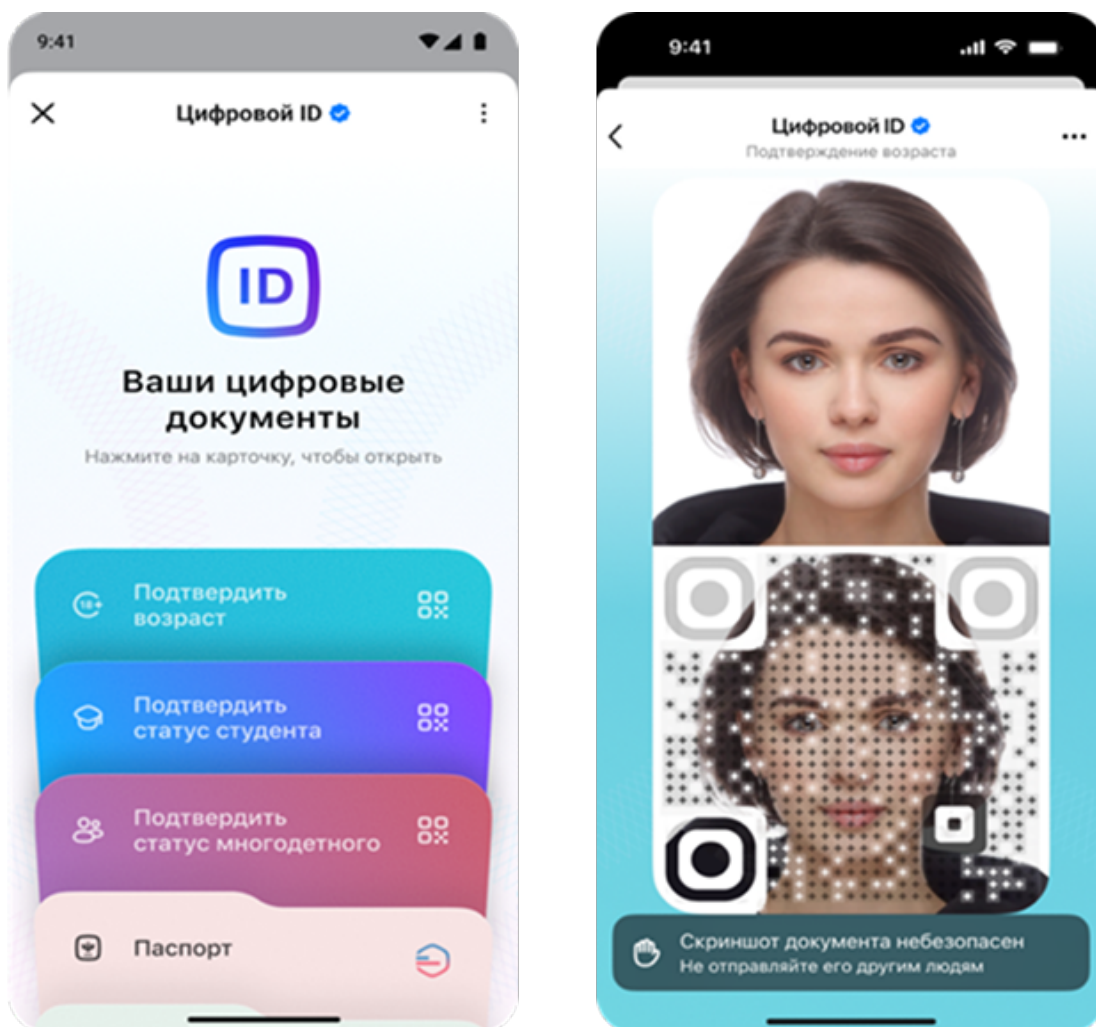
9:41

Цифровой ID

ID

Ваши цифровые документы

Нажмите на карточку, чтобы открыть

18+

Подтвердить возраст

Подтвердить статус студента

Подтвердить статус многодетного

Паспорт

9:41

Цифровой ID

Подтверждение возраста

Скриншот документа небезопасен

Не отправляйте его другим людям